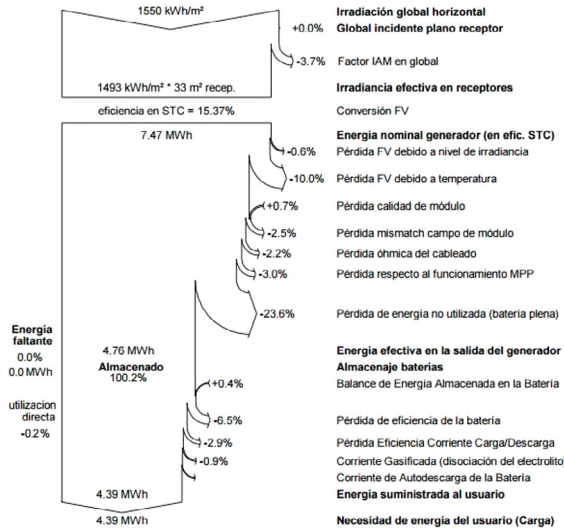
1550 kWh/m²

Irradiación global horizontal

+0.0%

Global incidente plano receptor

-3.7%

Factor IAM en global

1493 kWh/m² * 33 m² recep.

Irradiancia efectiva en receptores

eficiencia en STC = 15.37%

Conversión FV

7.47 MWh

Energia nominal generador (en efic. STC)

-0.6%

Pérdida FV debido a nivel de irradiancia

-10.0%

Pérdida FV debido a temperatura

+0.7%

Pérdida calidad de módulo

-2.5%

Pérdida mismatch campo de módulo

-2.2%

Pérdida óhmica del cableado

-3.0%

Pérdida respecto al funcionamiento MPP

-23.6%

Pérdida de energia no utilizada (batería plena)

Energía faltante

0.0%

0.0 MWh

4.76 MWh

Energía efectiva en la salida del generador

Almacenado

Almacenaje baterías

100.2%

+0.4%

Balance de Energía Almacenada en la Batería

utilizacion directa

-0.2%

-6.5%

Pérdida de eficiencia de la batería

-2.9%

Pérdida Eficiencia Corriente Carga/Descarga

-0.9%

Corriente Gasificada (disociación del electrolito)

Corriente de Autodescarga de la Batería

4.39 MWh

Energía suministrada al usuario

4.39 MWh

Necesidad de energía del usuario (Carga)